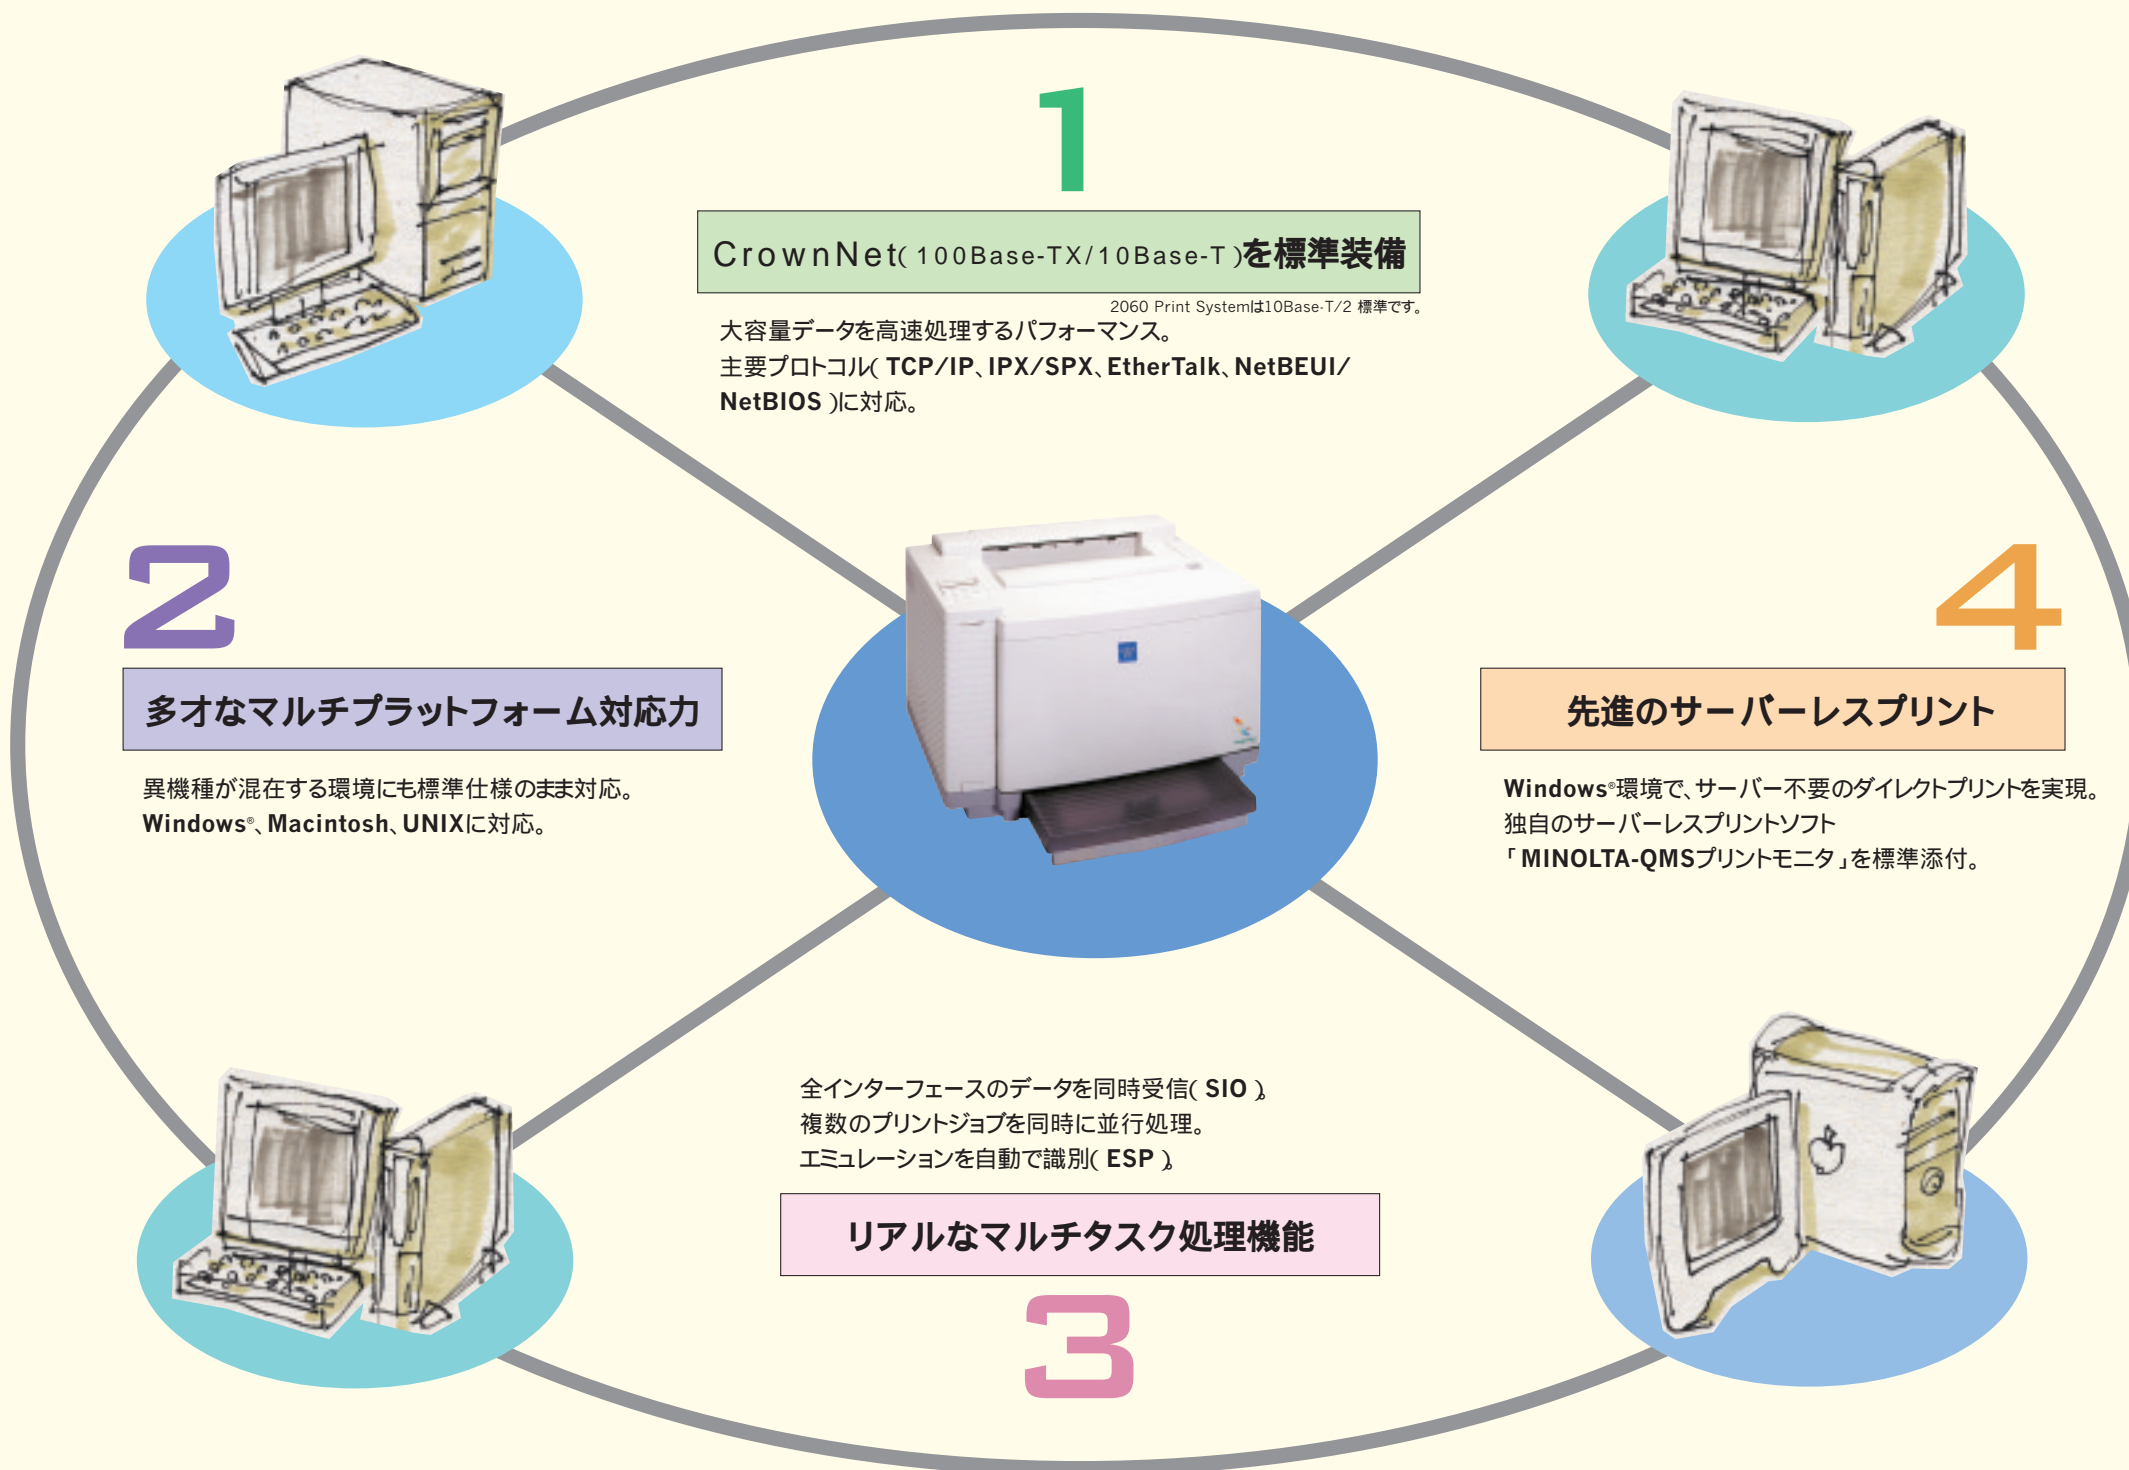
1

CrownNet( 100Base-TX/10Base-T )を標準装備

2060 Print Systemは10Base-T/2 標準です。

大容量データを高速処理するパフォーマンス。
主要プロトコル( TCP/IP、IPX/SPX、EtherTalk、NetBEUI/NetBIOS )に対応。

2

多才なマルチプラットフォーム対応力

異機種が混在する環境にも標準仕様のまま対応。
Windows®、Macintosh、UNIXに対応。

4

先進のサーバーレスプリント

Windows®環境で、サーバー不要のダイレクトプリントを実現。
独自のサーバーレスプリントソフト
「MINOLTA-QMSプリントモニタ」を標準添付。

全インターフェースのデータを同時受信( SIO )。
複数のプリントジョブを同時に並行処理。
エミュレーションを自動で識別( ESP )。

リアルなマルチタスク処理機能

3